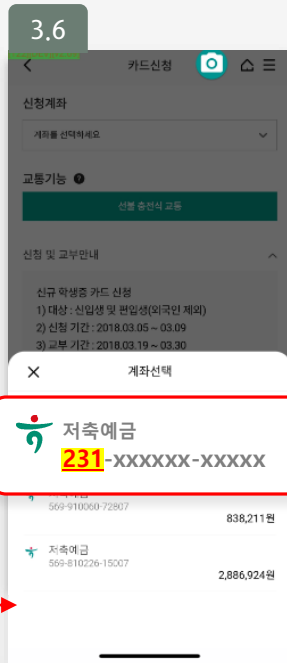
3.6

카드신청

신청계좌

계좌를 선택하세요

교통기능

선불 충전식 교통

신청 및 교부안내

신규 학생증 카드 신청
1) 대상 : 신입생 및 편입생(외국인 제외)
2) 신청 기간 : 2018.03.05 ~ 03.09
3) 교부 기간 : 2018.03.19 ~ 03.30

계좌선택

저축예금
231-xxxxxx-xxxxx

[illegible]
569-910060-72807
838,211원

저축예금
569-810226-15007
2,886,924원